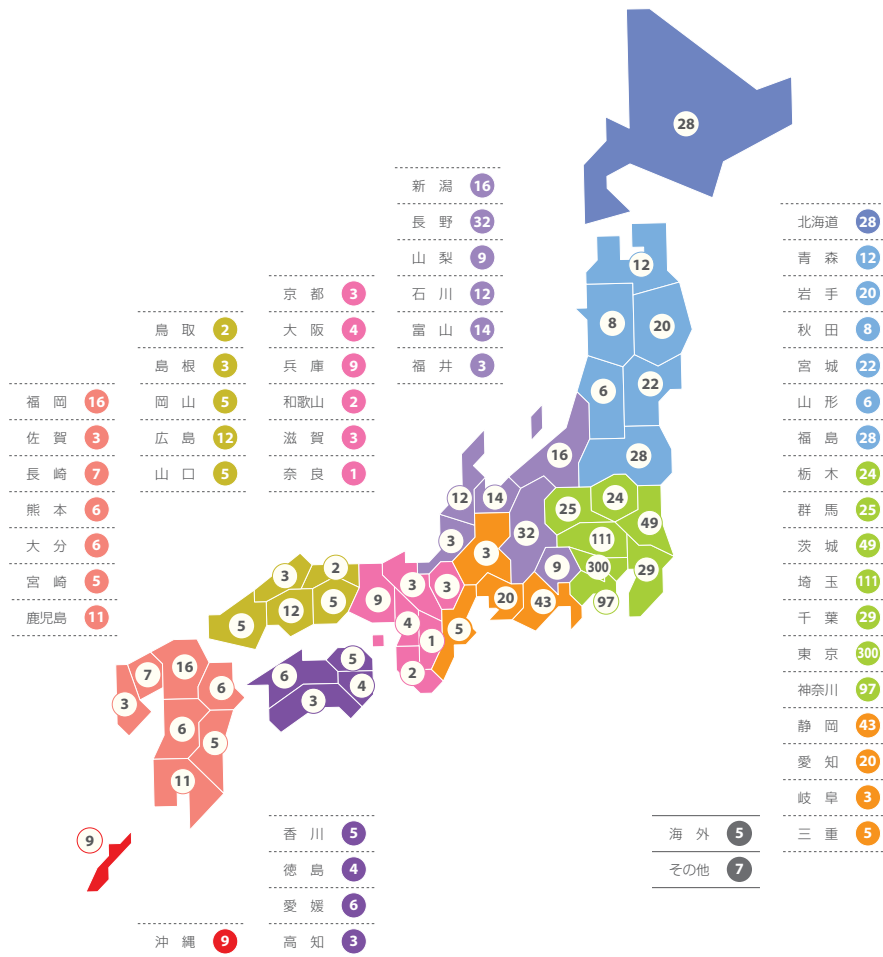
| | |
|---|---|
| 新潟 | 16 |
| 長野 | 32 |
| 山梨 | 9 |
| 石川 | 12 |
| 富山 | 14 |
| 福井 | 3 |

| | |
|---|---|
| 京都 | 3 |
| 大阪 | 4 |
| 兵庫 | 9 |
| 和歌山 | 2 |
| 滋賀 | 3 |
| 奈良 | 1 |

| | |
|---|---|
| 鳥取 | 2 |
| 島根 | 3 |
| 岡山 | 5 |
| 広島 | 12 |
| 山口 | 5 |

| | |
|---|---|
| 福岡 | 16 |
| 佐賀 | 3 |
| 長崎 | 7 |
| 熊本 | 6 |
| 大分 | 6 |
| 宮崎 | 5 |
| 鹿児島 | 11 |

| | |
|---|---|
| 北海道 | 28 |
| 青森 | 12 |
| 岩手 | 20 |
| 秋田 | 8 |
| 宮城 | 22 |
| 山形 | 6 |
| 福島 | 28 |
| 栃木 | 24 |
| 群馬 | 25 |
| 茨城 | 49 |
| 埼玉 | 111 |
| 千葉 | 29 |
| 東京 | 300 |
| 神奈川 | 97 |
| 静岡 | 43 |
| 愛知 | 20 |
| 岐阜 | 3 |
| 三重 | 5 |

| | |
|---|---|
| 海外 | 5 |
| その他 | 7 |

| | |
|---|---|
| 香川 | 5 |
| 徳島 | 4 |
| 愛媛 | 6 |
| 高知 | 3 |

| | |
|---|---|
| 沖縄 | 9 |

28 12 8 20 6 22 16 28 25 24 49 111 300 29 97 12 14 32 3 3 9 43 20 3 3 5 2 3 9 4 1 2 3 12 5 5 6 5 4 3 7 16 6 3 6 5 11 9